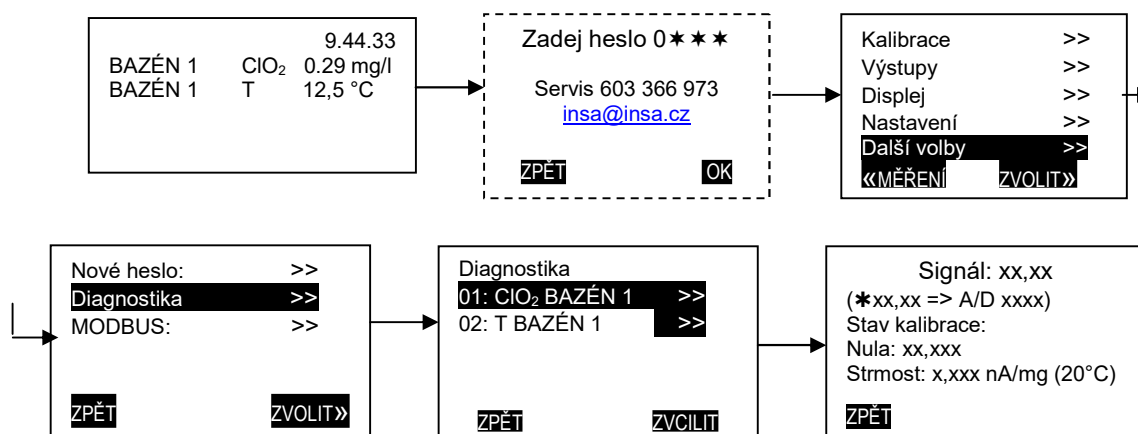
9.44.33
BAZÉN 1 $ClO_2$ 0.29 mg/l
BAZÉN 1 T 12,5 °C

Zadej heslo 0✶✶✶

Servis 603 366 973
insa@insa.cz

ZPĚT OK

Kalibrace >>
Výstupy >>
Displej >>
Nastavení >>
Další volby >>
«MĚŘENÍ ZVOLIT»

Nové heslo: >>
Diagnostika >>
MODBUS: >>

ZPĚT ZVOLIT»

Diagnostika
01: $ClO_2$ BAZÉN 1 >>
02: T BAZÉN 1 >>

ZPĚT ZVCILIT

Signál: xx,xx
(✱xx,xx => A/D xxxx)
Stav kalibrace:
Nula: xx,xxx
Strmost: x,xxx nA/mg (20°C)

ZPĚT